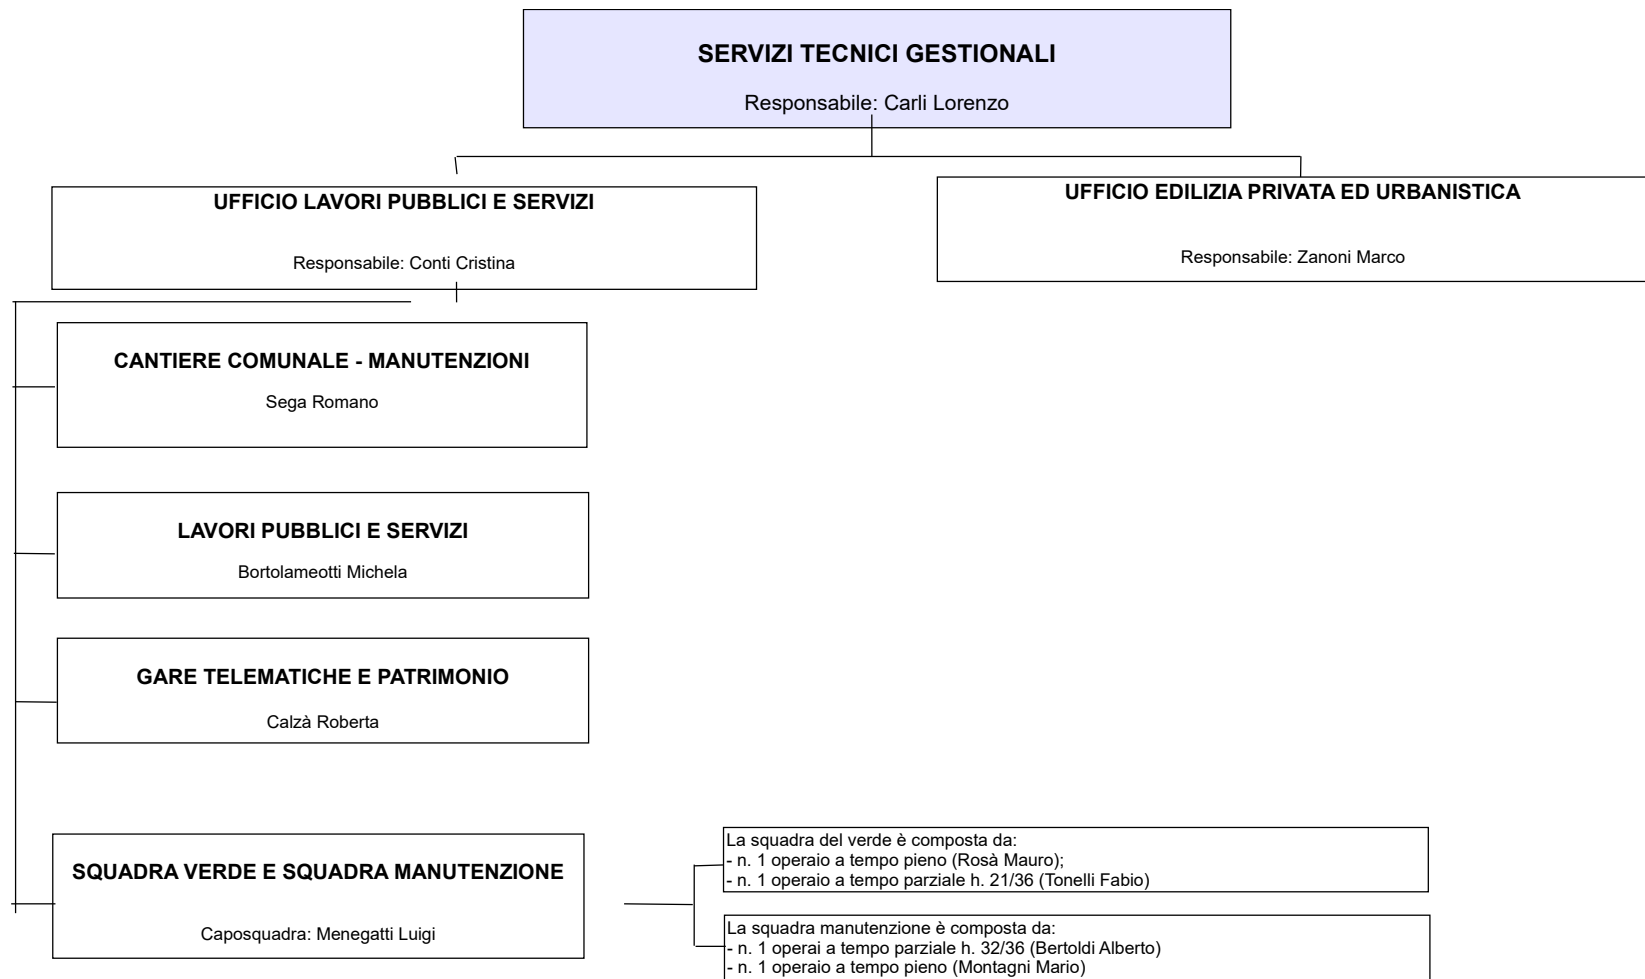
SERVIZI TECNICI GESTIONALI

Responsabile: Carli Lorenzo

UFFICIO LAVORI PUBBLICI E SERVIZI

Responsabile: Conti Cristina

UFFICIO EDILIZIA PRIVATA ED URBANISTICA

Responsabile: Zanoni Marco

CANTIERE COMUNALE - MANUTENZIONI

Sega Romano

LAVORI PUBBLICI E SERVIZI

Bortolameotti Michela

GARE TELEMATICHE E PATRIMONIO

Calzà Roberta

SQUADRA VERDE E SQUADRA MANUTENZIONE

Caposquadra: Menegatti Luigi

La squadra del verde è composta da:
- n. 1 operaio a tempo pieno (Rosà Mauro);
- n. 1 operaio a tempo parziale h. 21/36 (Tonelli Fabio)

La squadra manutenzione è composta da:
- n. 1 operai a tempo parziale h. 32/36 (Bertoldi Alberto)
- n. 1 operaio a tempo pieno (Montagni Mario)